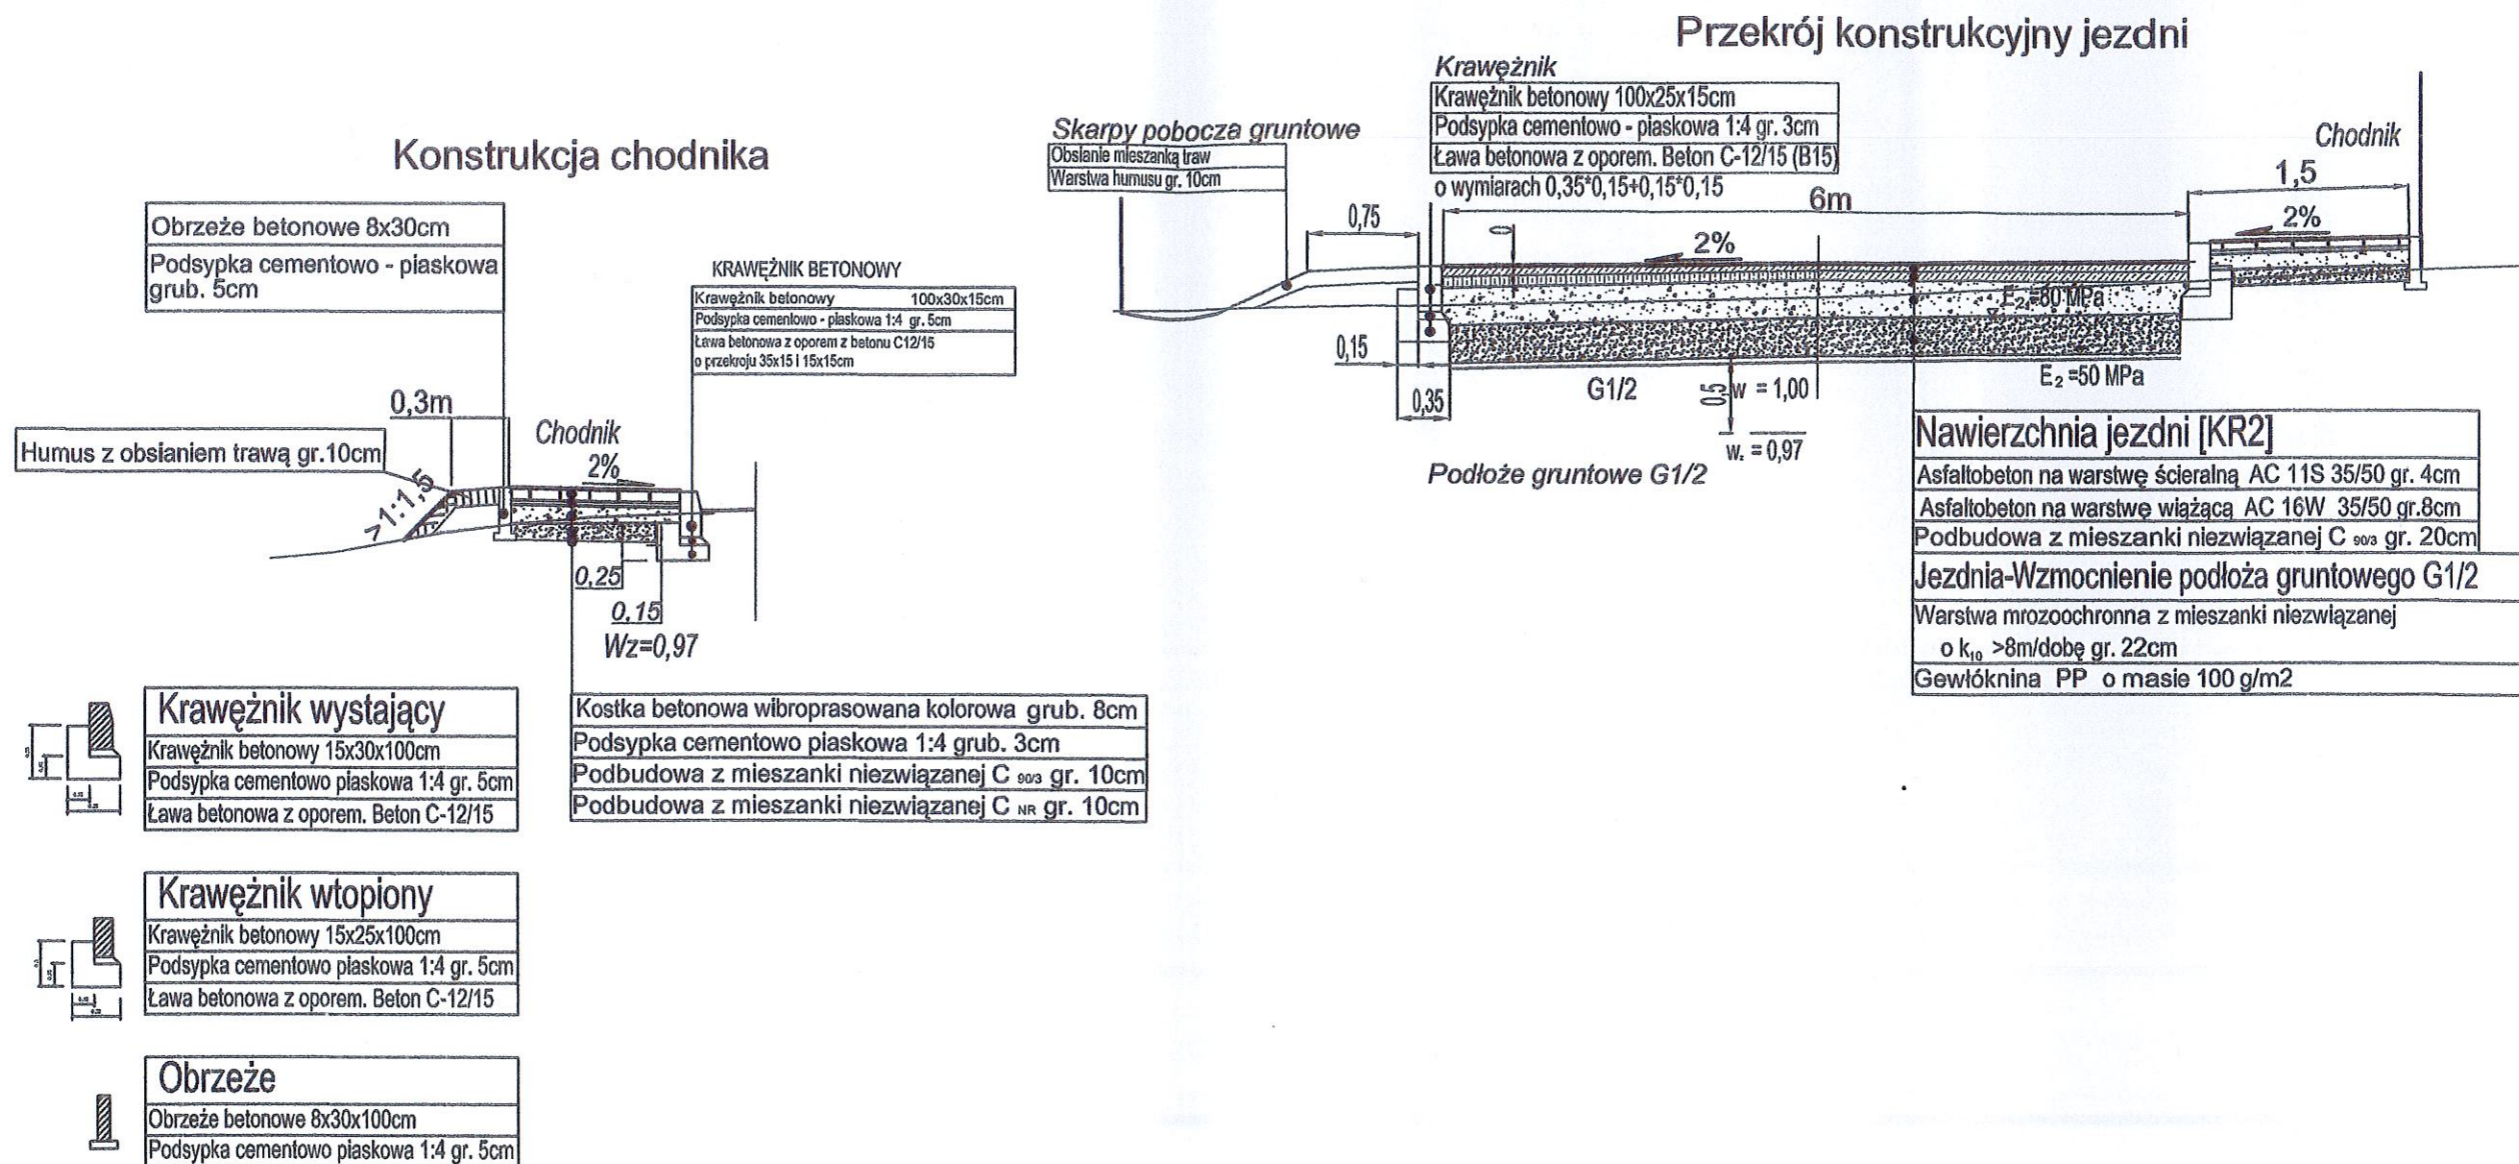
Konstrukcja chodnika

Obrzeże betonowe 8x30cm

Podsypka cementowo - piaskowa grub. 5cm

KRAWĘŻNIK BETONOWY

| Krawężnik betonowy | 100x30x15cm |
|---|---|
| Podsypka cementowo - piaskowa 1:4 gr. 5cm | |
| Ława betonowa z oporem z betonu C12/15 o przekroju 35x15 i 15x15cm | |

0,3m

Humus z obsianiem trawą gr.10cm

>1:1,5

Chodnik

2%

0,25

0,15

Wz=0,97

Krawężnik wystający

Krawężnik betonowy 15x30x100cm

Podsypka cementowo piaskowa 1:4 gr. 5cm

Ława betonowa z oporem. Beton C-12/15

Kostka betonowa wibroprasowana kolorowa grub. 8cm

Podsypka cementowo piaskowa 1:4 grub. 3cm

Podbudowa z mieszanki niezwiązanej C $_{90/3}$ gr. 10cm

Podbudowa z mieszanki niezwiązanej C $_{NR}$ gr. 10cm

Krawężnik wtopiony

Krawężnik betonowy 15x25x100cm

Podsypka cementowo piaskowa 1:4 gr. 5cm

Ława betonowa z oporem. Beton C-12/15

Obrzeże

Obrzeże betonowe 8x30x100cm

Podsypka cementowo piaskowa 1:4 gr. 5cm

Przekrój konstrukcyjny jezdni

Krawężnik

Krawężnik betonowy 100x25x15cm

Podsypka cementowo - piaskowa 1:4 gr. 3cm

Ława betonowa z oporem. Beton C-12/15 (B15)

o wymiarach 0,35*0,15+0,15*0,15

Skarpy pobocza gruntowe

Obsianie mieszanką traw

Warstwa humusu gr. 10cm

Chodnik

1,5

2%

6m

0,75

2%

$E_2$=80 MPa

$E_2$ =50 MPa

0,15

0,35

G1/2

0,5

w = 1,00

w. = 0,97

Podłoże gruntowe G1/2

Nawierzchnia jezdni [KR2]

Asfaltobeton na warstwę ścieralną AC 11S 35/50 gr. 4cm

Asfaltobeton na warstwę wiążącą AC 16W 35/50 gr.8cm

Podbudowa z mieszanki niezwiązanej C $_{90/3}$ gr. 20cm

Jezdnia-Wzmocnienie podłoża gruntowego G1/2

Warstwa mrozoochronna z mieszanki niezwiązanej o $k_{10}$ >8m/dobę gr. 22cm

Gewłóknina PP o masie 100 g/m2